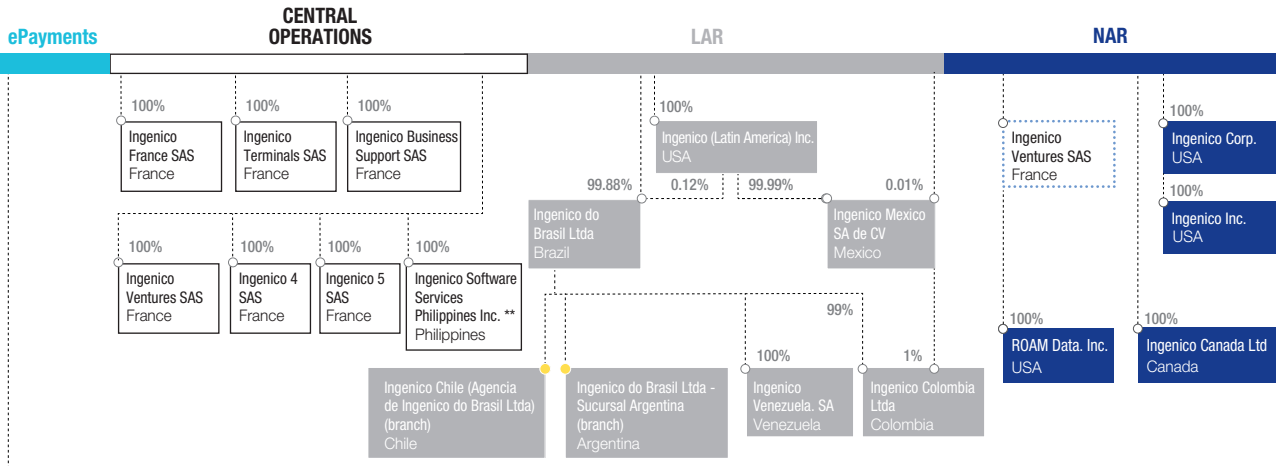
ePayments

CENTRAL OPERATIONS

LAR

NAR

100%
Ingenico France SAS
France

100%
Ingenico Terminals SAS
France

100%
Ingenico Business Support SAS
France

100%
Ingenico (Latin America) Inc.
USA

Ingenico Ventures SAS
France

100%
Ingenico Corp.
USA

99.88%

0.12%

99.99%

0.01%

100%
Ingenico Inc.
USA

Ingenico do Brasil Ltda
Brazil

Ingenico Mexico SA de CV
Mexico

100%
Ingenico Ventures SAS
France

100%
Ingenico 4 SAS
France

100%
Ingenico 5 SAS
France

100%
Ingenico Software Services Philippines Inc. **
Philippines

99%

100%
ROAM Data. Inc.
USA

100%
Ingenico Canada Ltd
Canada

Ingenico Chile (Agencia de Ingenico do Brasil Ltda) (branch)
Chile

Ingenico do Brasil Ltda - Sucursal Argentina (branch)
Argentina

100%
Ingenico Venezuela. SA
Venezuela

1%
Ingenico Colombia Ltda
Colombia